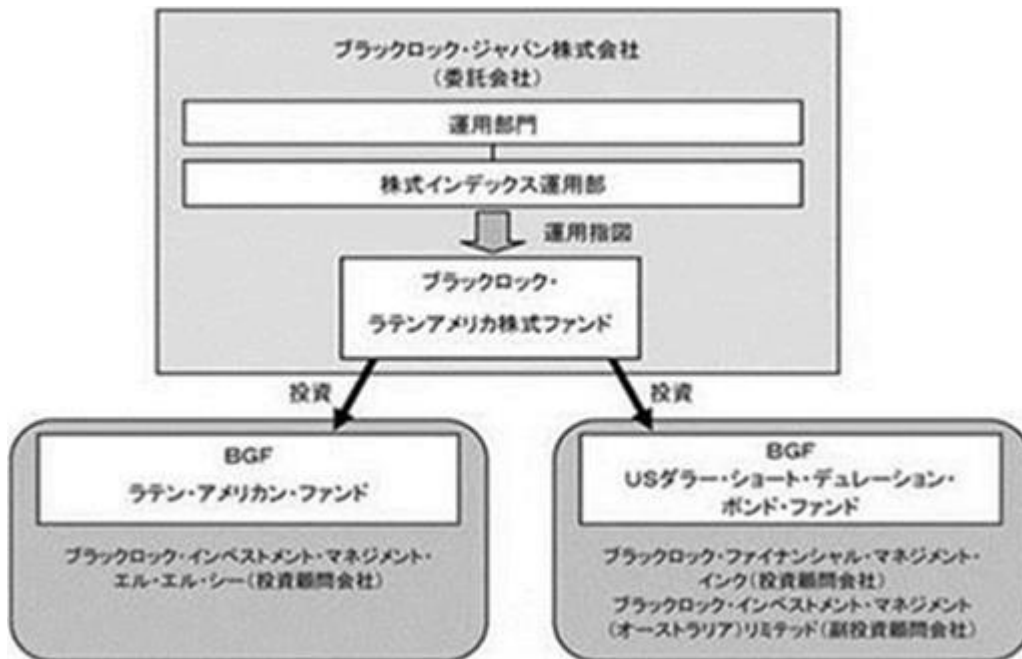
ブラックロック・ジャパン株式会社
(委託会社)

運用部門

株式インデックス運用部

運用指図

ブラックロック・
ラテンアメリカ株式ファンド

投資

投資

BGF
ラテン・アメリカン・ファンド

ブラックロック・インベストメント・マネジメント・エル・エル・シー(投資顧問会社)

BGF
USダラー・ショート・デュレーション・ボンド・ファンド

ブラックロック・ファイナンシャル・マネジメント・インク(投資顧問会社)
ブラックロック・インベストメント・マネジメント(オーストラリア)リミテッド(副投資顧問会社)